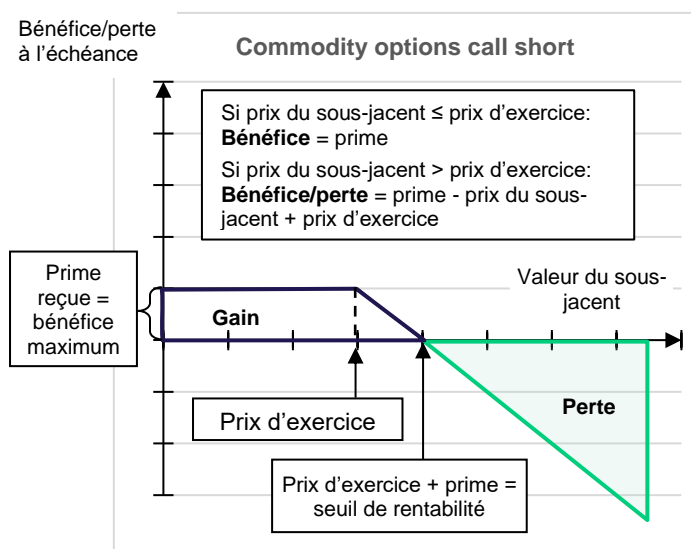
Bénéfice/perte à l'échéance

Commodity options call short

Si prix du sous-jacent ≤ prix d'exercice:
**Bénéfice** = prime

Si prix du sous-jacent > prix d'exercice:
**Bénéfice/perte** = prime - prix du sous-jacent + prix d'exercice

Prime reçue = bénéfice maximum

Valeur du sous-jacent

Gain

Perte

Prix d'exercice

Prix d'exercice + prime = seuil de rentabilité